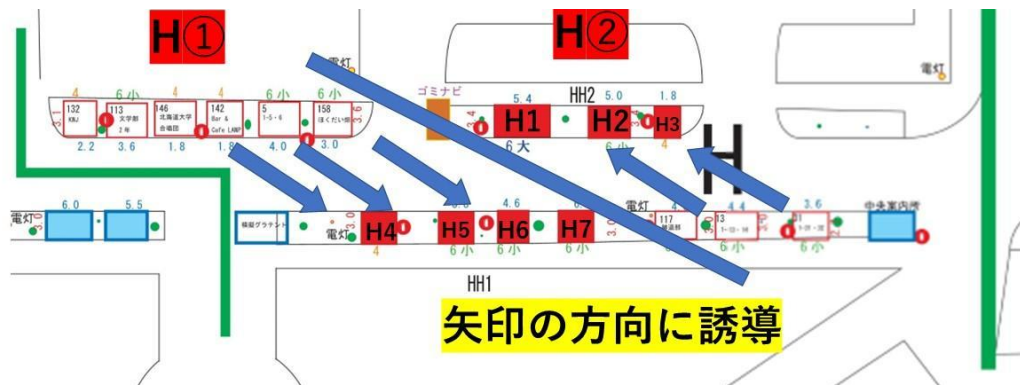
H①

H②

電灯

電灯

6小 4 4 6小 6小

ゴミナビ

HH2

5.4 5.0 1.8

132 KBJ

113 文学部 2年

146 北海道大学 合唱団

142 Bar & Cafe LAMP

5 1・5・6

158 ほくだい祭

H1

H2

H3

2.2 3.6 1.8 1.8 4.0 3.0

6大

6小

4

電灯 6.0 5.5

4.6

電灯 4.4 3.6

中央案内所

H4

H5

H6

H7

117 囲碁部

13 1・13・16

81 1・27・32

6小 6小 6小 6小

4

HH1

矢印の方向に誘導